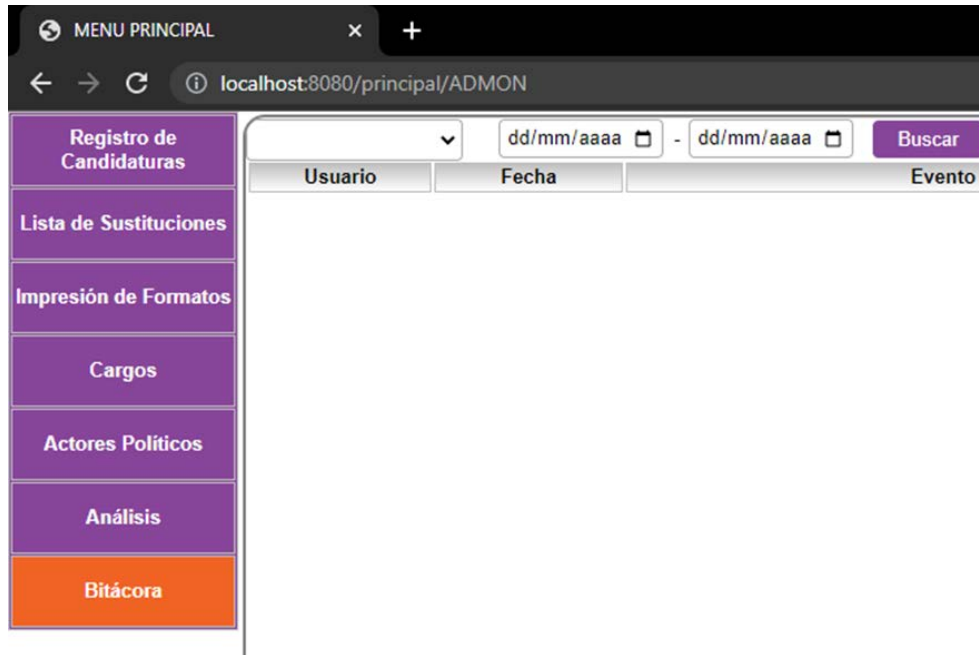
MENU PRINCIPAL ×

localhost:8080/principal/ADMON

Registro de Candidaturas

Lista de Sustituciones

Impresión de Formatos

Cargos

Actores Políticos

Análisis

Bitácora

dd/mm/aaaa - dd/mm/aaaa Buscar

| Usuario | Fecha | Evento |
|---|---|---|